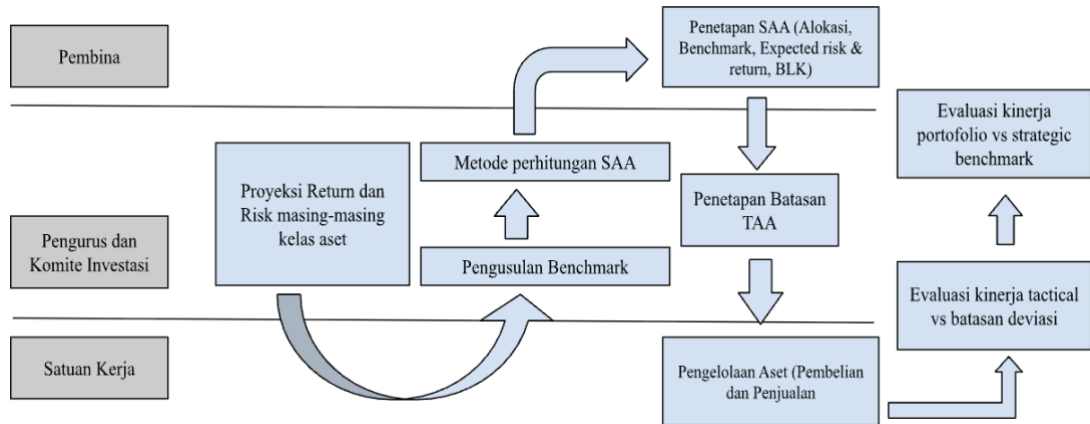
Pembina

Pengurus dan Komite Investasi

Satuan Kerja

Proyeksi Return dan Risk masing-masing kelas aset

Metode perhitungan SAA

Pengusulan Benchmark

Penetapan SAA (Alokasi, Benchmark, Expected risk & return, BLK)

Penetapan Batasan TAA

Pengelolaan Aset (Pembelian dan Penjualan

Evaluasi kinerja portofolio vs strategic benchmark

Evaluasi kinerja tactical vs batasan deviasi